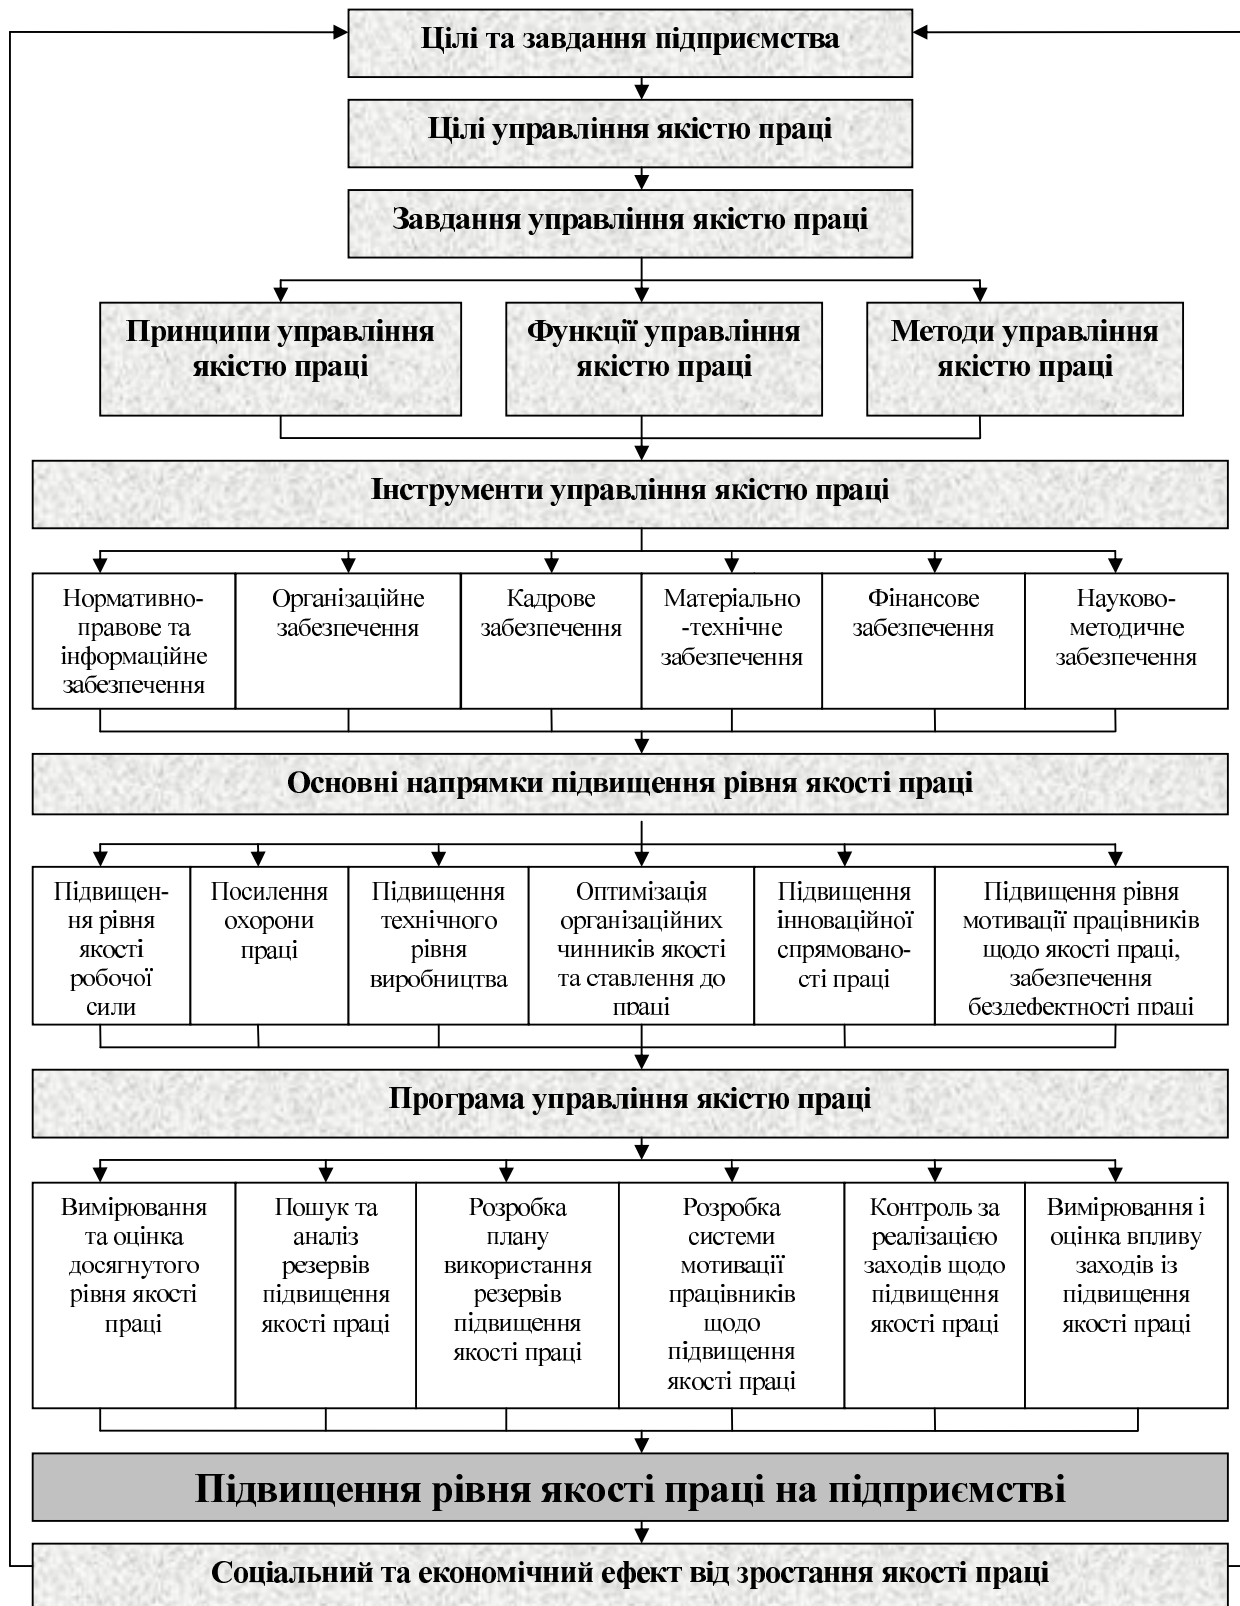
Цілі та завдання підприємства

Цілі управління якістю праці

Завдання управління якістю праці

Принципи управління якістю праці

Функції управління якістю праці

Методи управління якістю праці

Інструменти управління якістю праці

Нормативно-правове та інформаційне забезпечення

Організаційне забезпечення

Кадрове забезпечення

Матеріально-технічне забезпечення

Фінансове забезпечення

Науково-методичне забезпечення

Основні напрямки підвищення рівня якості праці

Підвищення рівня якості робочої сили

Посилення охорони праці

Підвищення технічного рівня виробництва

Оптимізація організаційних чинників якості та ставлення до праці

Підвищення інноваційної спрямованості праці

Підвищення рівня мотивації працівників щодо якості праці, забезпечення бездефектності праці

Програма управління якістю праці

Вимірювання та оцінка досягнутого рівня якості праці

Пошук та аналіз резервів підвищення якості праці

Розробка плану використання резервів підвищення якості праці

Розробка системи мотивації працівників щодо підвищення якості праці

Контроль за реалізацією заходів щодо підвищення якості праці

Вимірювання і оцінка впливу заходів із підвищення якості праці

Підвищення рівня якості праці на підприємстві

Соціальний та економічний ефект від зростання якості праці